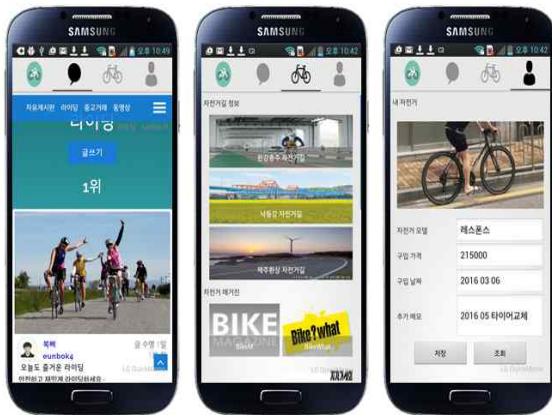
SAMSUNG

오후 10:49

자유게시판 라이딩 중고거래 동영상

라이딩

글쓰기

1위

북싹

eunbok4

글 수정 | 삭제

오늘도 즐거운 라이딩

안전하고 재밌게 라이딩하세요~

SAMSUNG

오후 10:42

자전거길 정보

한강종주 자전거길

낙동강 자전거길

제주환상 자전거길

자전거 매거진

BIKE MAGAZINE

Bike?what

SAMSUNG

오후 10:43

내 자전거

자전거 모델 레스폰스

구입 가격 215000

구입 날짜 2016 03 06

추가 메모 2016 05 타이어교체

저장 조회